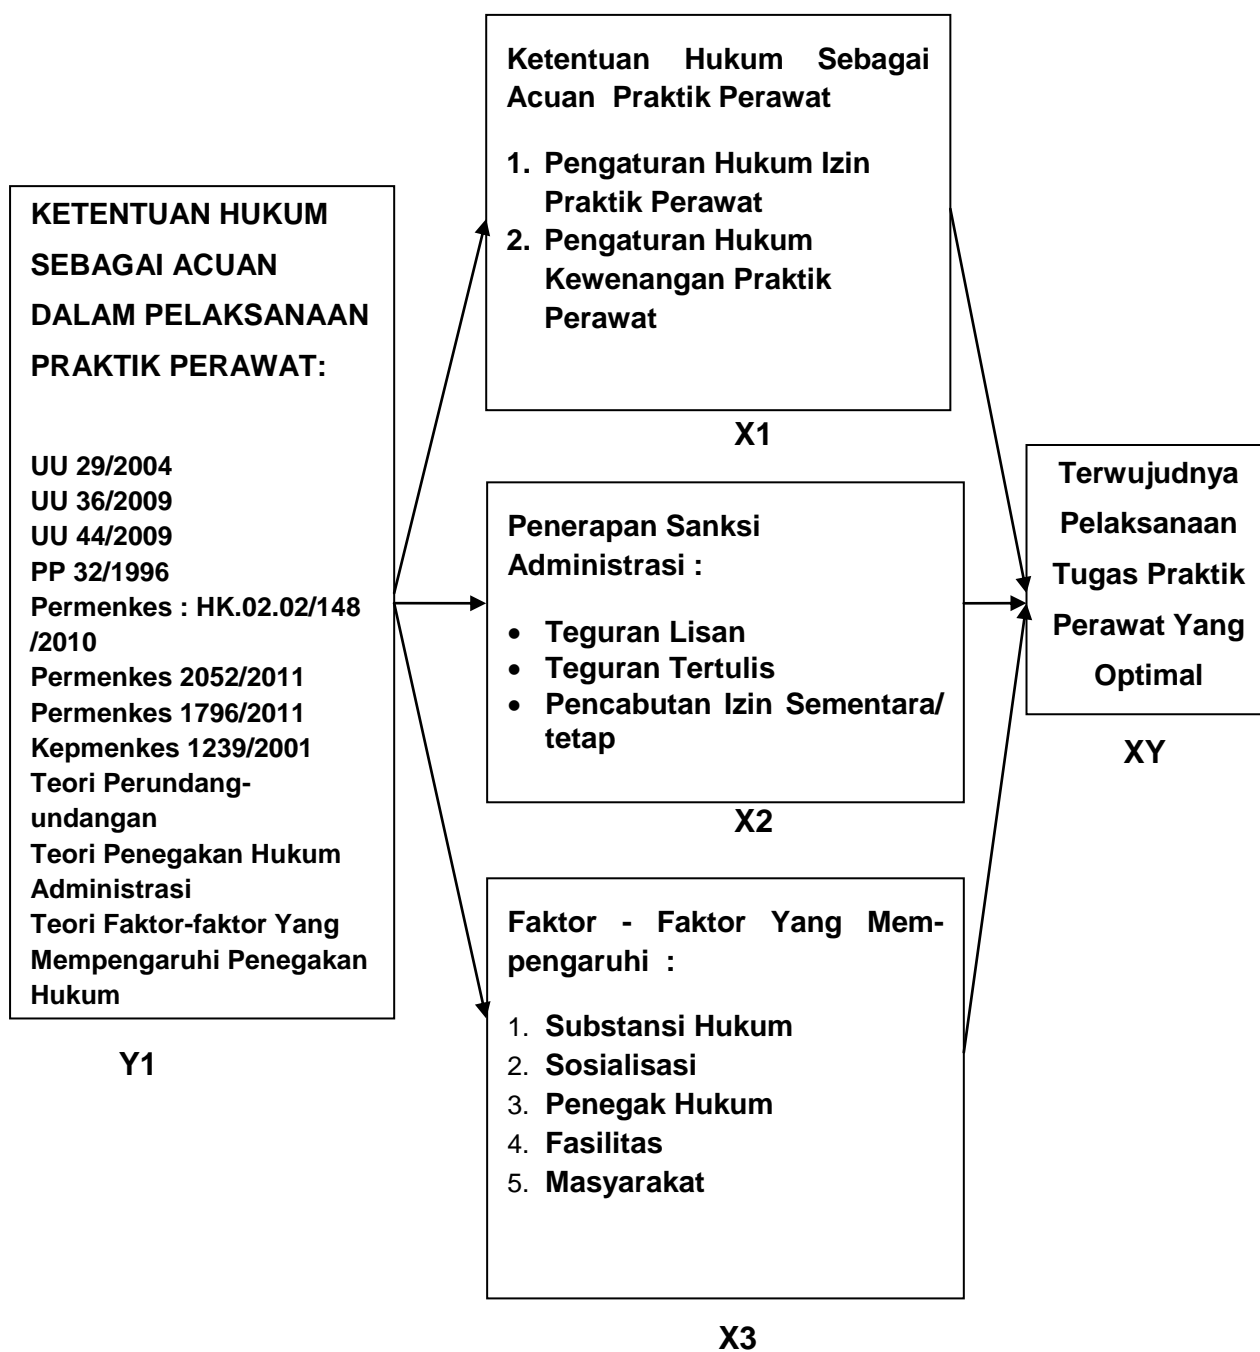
KETENTUAN HUKUM SEBAGAI ACUAN DALAM PELAKSANAAN PRAKTIK PERAWAT:

UU 29/2004
UU 36/2009
UU 44/2009
PP 32/1996
Permenkes : HK.02.02/148 /2010
Permenkes 2052/2011
Permenkes 1796/2011
Kepmenkes 1239/2001
Teori Perundang-undangan
Teori Penegakan Hukum Administrasi
Teori Faktor-faktor Yang Mempengaruhi Penegakan Hukum

Y1

Ketentuan Hukum Sebagai Acuan Praktik Perawat

1. Pengaturan Hukum Izin Praktik Perawat
2. Pengaturan Hukum Kewenangan Praktik Perawat

X1

Penerapan Sanksi Administrasi :

- Teguran Lisan
- Teguran Tertulis
- Pencabutan Izin Sementara/ tetap

X2

Faktor - Faktor Yang Mempengaruhi :

1. Substansi Hukum
2. Sosialisasi
3. Penegak Hukum
4. Fasilitas
5. Masyarakat

X3

Terwujudnya Pelaksanaan Tugas Praktik Perawat Yang Optimal

XY